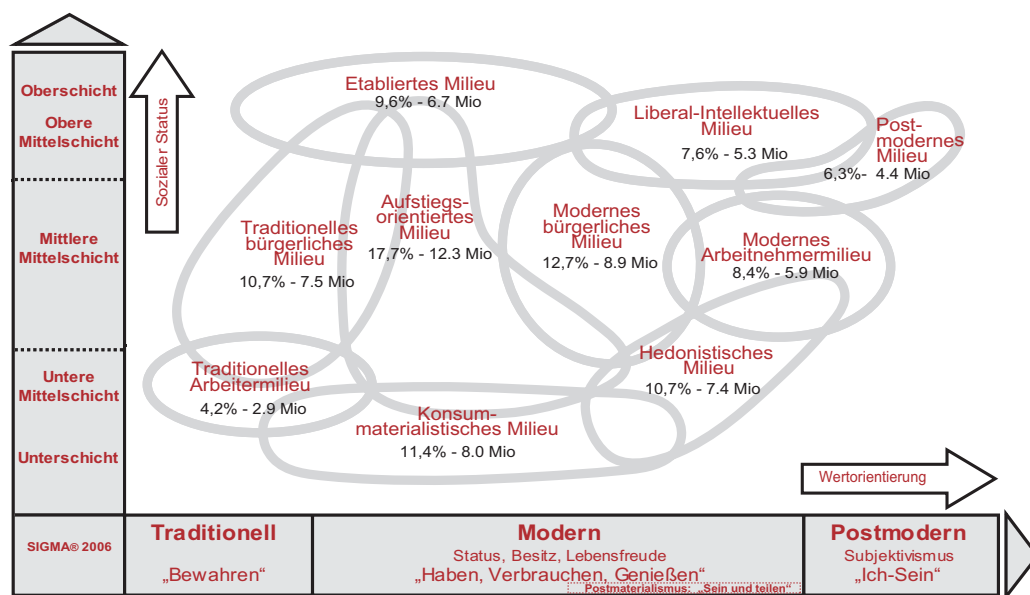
Oberschicht

Obere Mittelschicht

Mittlere Mittelschicht

Untere Mittelschicht

Unterschicht

Sozialer Status

Etabliertes Milieu
9,6% - 6.7 Mio

Liberal-Intellektuelles Milieu
7,6% - 5.3 Mio

Post-modernes Milieu
6,3%- 4.4 Mio

Traditionelles bürgerliches Milieu
10,7% - 7.5 Mio

Aufstiegs-orientiertes Milieu
17,7% - 12.3 Mio

Modernes bürgerliches Milieu
12,7% - 8.9 Mio

Modernes Arbeitnehmermilieu
8,4% - 5.9 Mio

Traditionelles Arbeitermilieu
4,2% - 2.9 Mio

Hedonistisches Milieu
10,7% - 7.4 Mio

Konsum-materialistisches Milieu
11,4% - 8.0 Mio

Wertorientierung

SIGMA® 2006

Traditionell
„Bewahren"

Modern
Status, Besitz, Lebensfreude
„Haben, Verbrauchen, Genießen"
Postmaterialismus: „Sein und teilen"

Postmodern
Subjektivismus
„Ich-Sein"